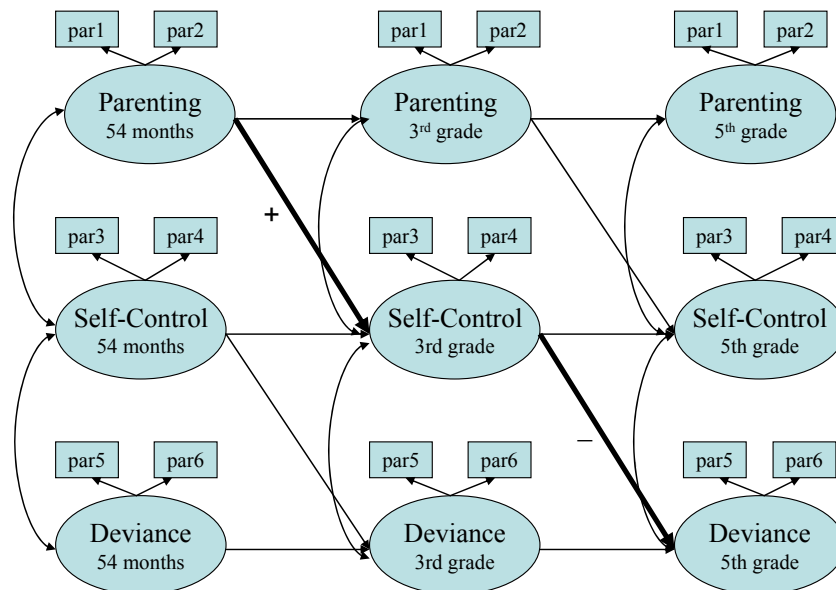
par1 par2
Parenting
54 months

par1 par2
Parenting
3$^{rd}$ grade

par1 par2
Parenting
5$^{th}$ grade

+

par3 par4
Self-Control
54 months

par3 par4
Self-Control
3rd grade

par3 par4
Self-Control
5th grade

–

par5 par6
Deviance
54 months

par5 par6
Deviance
3rd grade

par5 par6
Deviance
5th grade